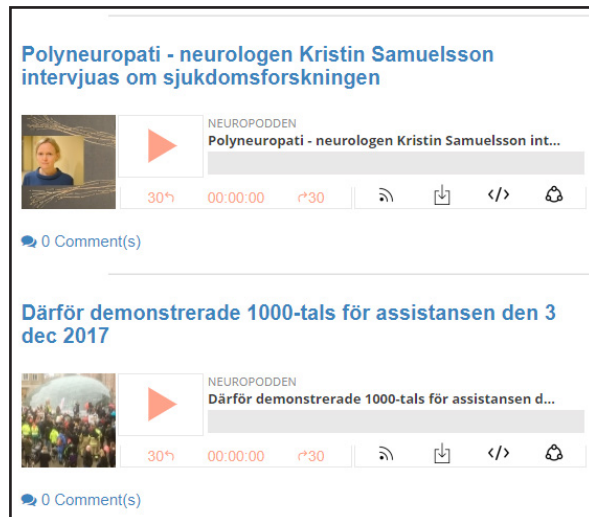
Polyneuropati - neurologen Kristin Samuelsson intervjuas om sjukdomsforskningen

NEUROPODDEN
Polyneuropati - neurologen Kristin Samuelsson int...

30 00:00:00 30

0 Comment(s)

Därför demonstrerade 1000-tals för assistansen den 3 dec 2017

NEUROPODDEN
Därför demonstrerade 1000-tals för assistansen d...

30 00:00:00 30

0 Comment(s)